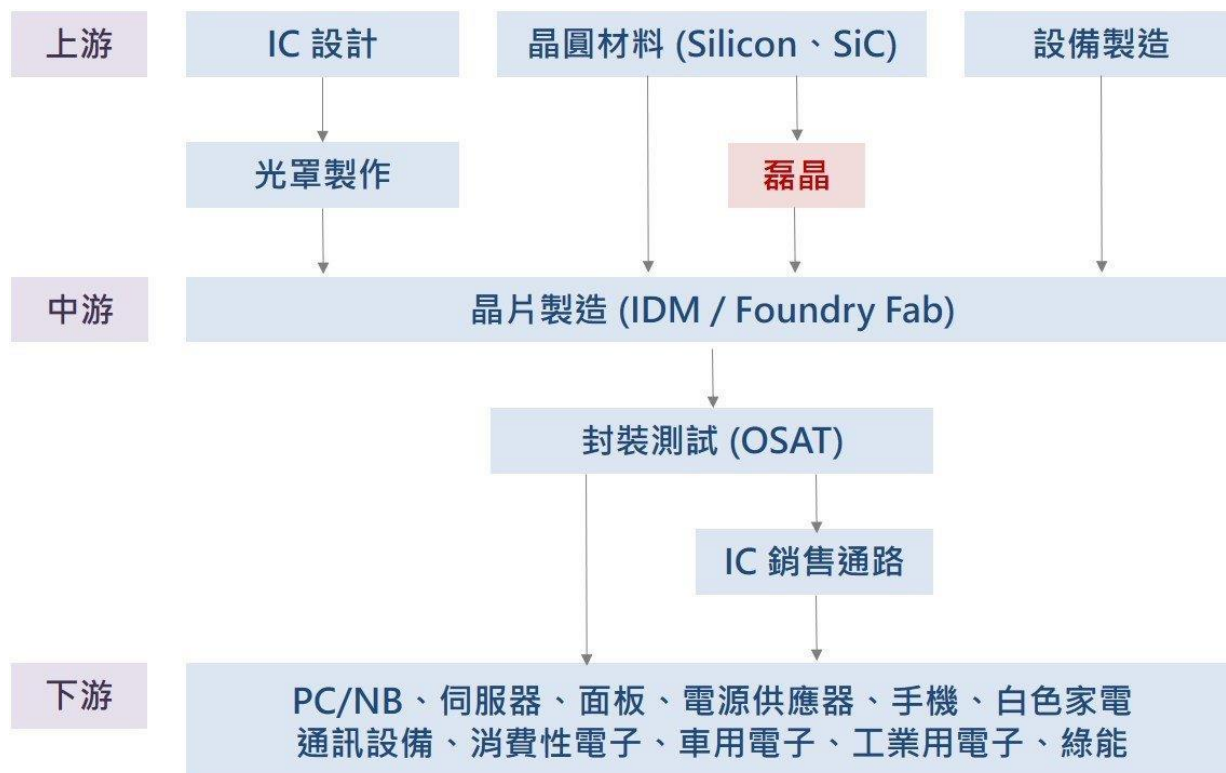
上游

IC 設計

晶圓材料 (Silicon、SiC)

設備製造

光罩製作

磊晶

中游

晶片製造 (IDM / Foundry Fab)

封裝測試 (OSAT)

IC 銷售通路

下游

PC/NB、伺服器、面板、電源供應器、手機、白色家電
通訊設備、消費性電子、車用電子、工業用電子、綠能